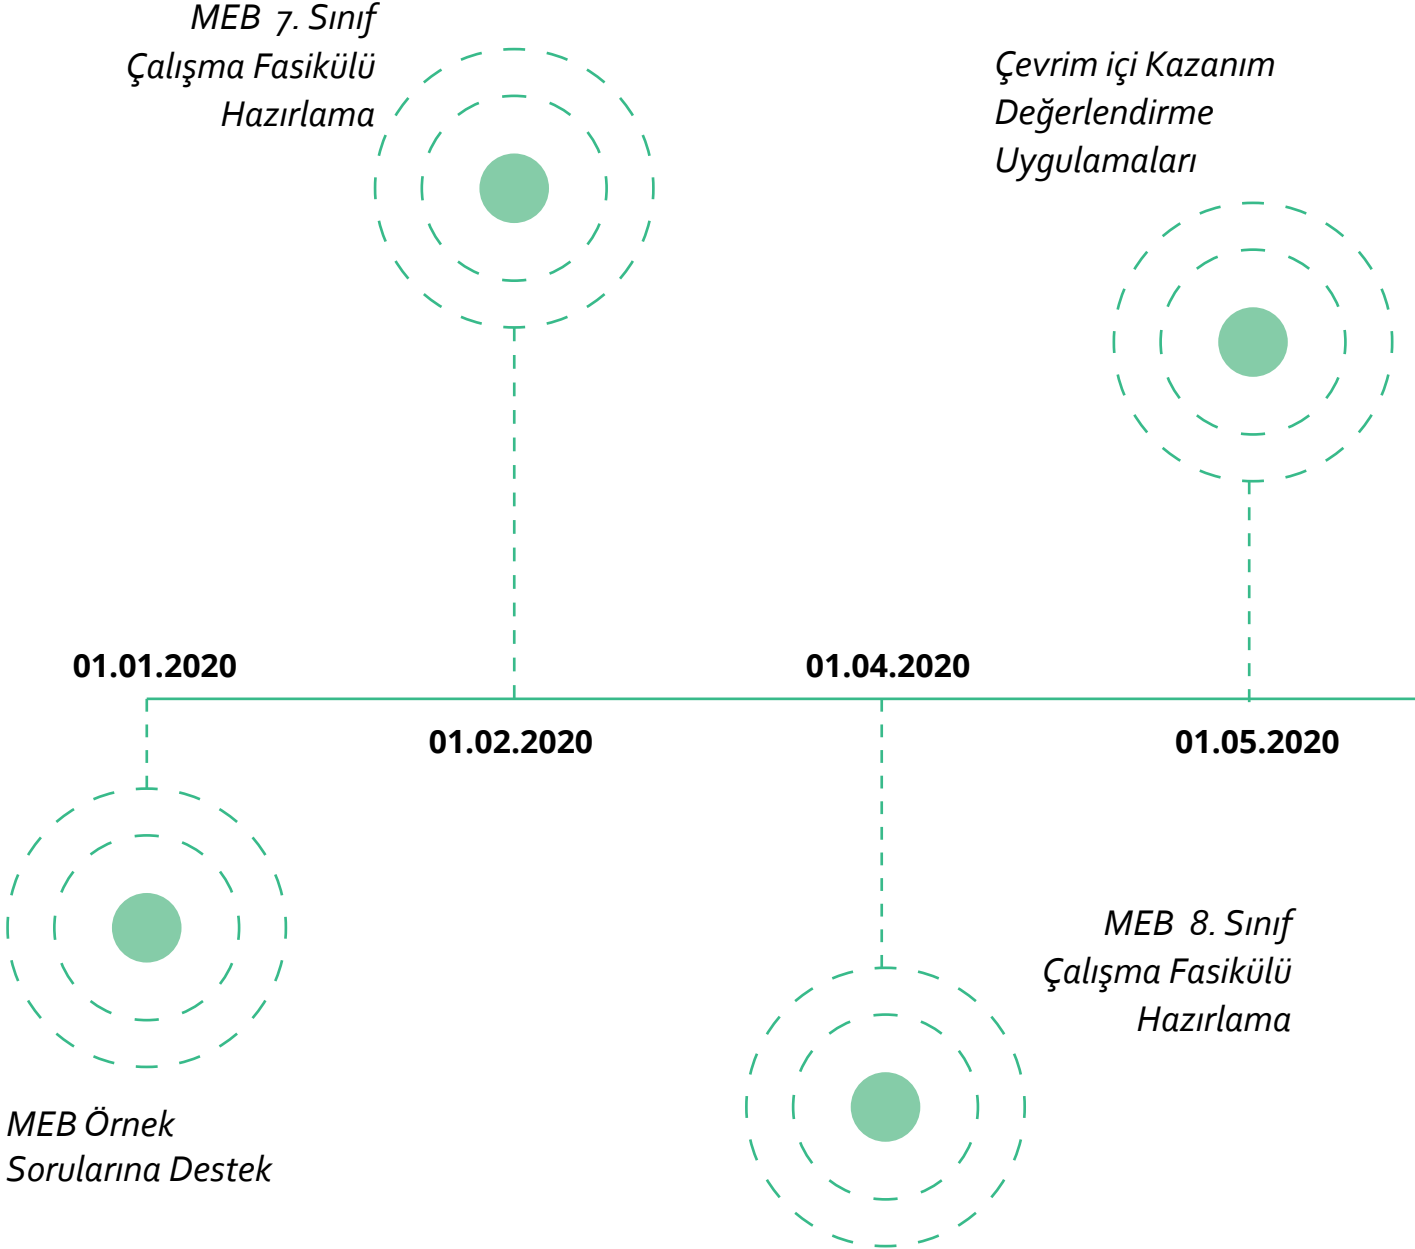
MEB 7. Sınıf Çalışma Fasikülü Hazırlama

Çevrim içi Kazanım Değerlendirme Uygulamaları

01.01.2020

01.02.2020

01.04.2020

01.05.2020

MEB Örnek Sorularına Destek

MEB 8. Sınıf Çalışma Fasikülü Hazırlama